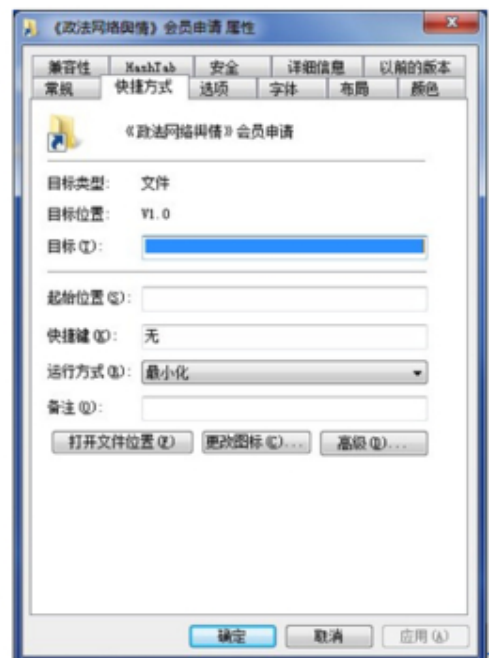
《政法网络舆情》会员申请 属性

兼容性 | HashTab | 安全 | 详细信息 | 以前的版本
常规 | 快捷方式 | 选项 | 字体 | 布局 | 颜色

《政法网络舆情》会员申请

目标类型: 文件

目标位置: V1.0

目标(T):

起始位置(S):

快捷键(K): 无

运行方式(R): 最小化

备注(O):

打开文件位置(F) | 更改图标(C)... | 高级(D)...

确定 | 取消 | 应用(A)